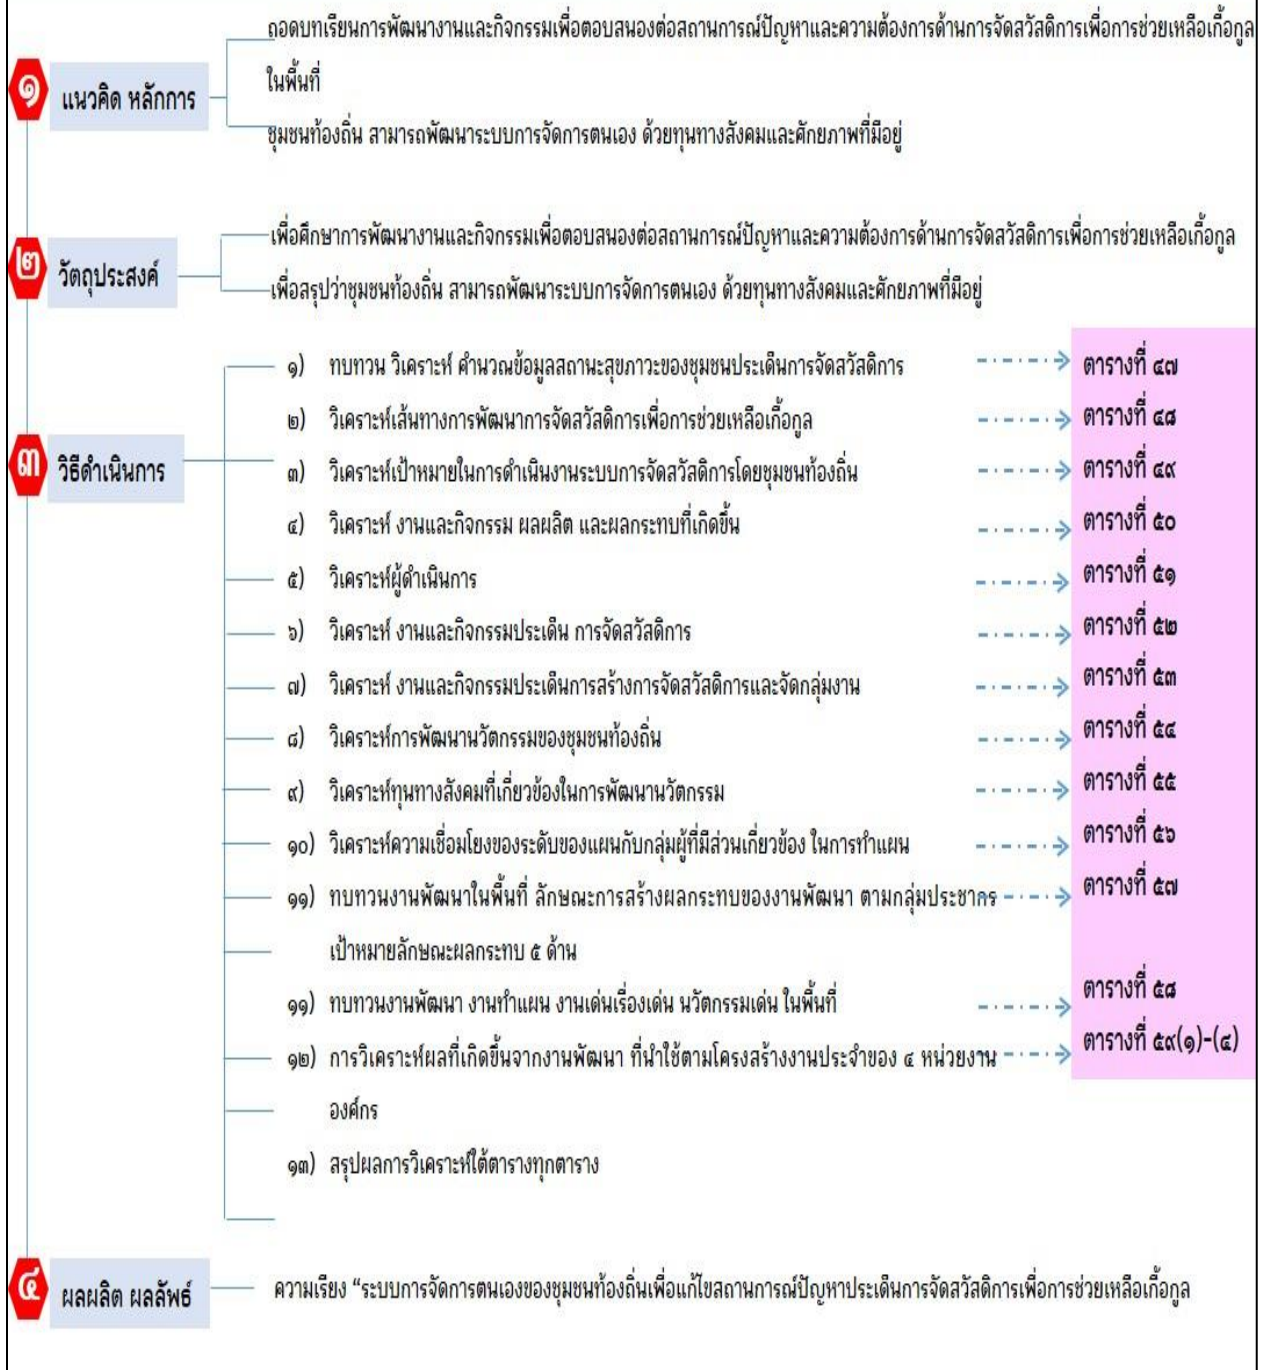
๑ แนวคิด หลักการ

ถอดบทเรียนการพัฒนางานและกิจกรรมเพื่อตอบสนองต่อสถานการณ์ปัญหาและความต้องการด้านการจัดสวัสดิการเพื่อการช่วยเหลือเกื้อกูลในพื้นที่

ชุมชนท้องถิ่น สามารถพัฒนาระบบการจัดการตนเอง ด้วยทุนทางสังคมและศักยภาพที่มีอยู่

๒ วัตถุประสงค์

เพื่อศึกษาการพัฒนางานและกิจกรรมเพื่อตอบสนองต่อสถานการณ์ปัญหาและความต้องการด้านการจัดสวัสดิการเพื่อการช่วยเหลือเกื้อกูล

เพื่อสรุปว่าชุมชนท้องถิ่น สามารถพัฒนาระบบการจัดการตนเอง ด้วยทุนทางสังคมและศักยภาพที่มีอยู่

๓ วิธีดำเนินการ

๑) ทบทวน วิเคราะห์ คำนวณข้อมูลสถานะสุขภาวะของชุมชนประเด็นการจัดสวัสดิการ ตารางที่ ๔๗
๒) วิเคราะห์เส้นทางการพัฒนาการจัดสวัสดิการเพื่อการช่วยเหลือเกื้อกูล ตารางที่ ๔๘
๓) วิเคราะห์เป้าหมายในการดำเนินงานระบบการจัดสวัสดิการโดยชุมชนท้องถิ่น ตารางที่ ๔๙
๔) วิเคราะห์ งานและกิจกรรม ผลผลิต และผลกระทบที่เกิดขึ้น ตารางที่ ๕๐
๕) วิเคราะห์ผู้ดำเนินการ ตารางที่ ๕๑
๖) วิเคราะห์ งานและกิจกรรมประเด็น การจัดสวัสดิการ ตารางที่ ๕๒
๗) วิเคราะห์ งานและกิจกรรมประเด็นการสร้างการจัดสวัสดิการและจัดกลุ่มงาน ตารางที่ ๕๓
๘) วิเคราะห์การพัฒนานวัตกรรมของชุมชนท้องถิ่น ตารางที่ ๕๔
๙) วิเคราะห์ทุนทางสังคมที่เกี่ยวข้องในการพัฒนานวัตกรรม ตารางที่ ๕๕
๑๐) วิเคราะห์ความเชื่อมโยงของระดับของแผนกับกลุ่มผู้ที่มีส่วนเกี่ยวข้อง ในการทำแผน ตารางที่ ๕๖
๑๑) ทบทวนงานพัฒนาในพื้นที่ ลักษณะการสร้างผลกระทบของงานพัฒนา ตามกลุ่มประชากรเป้าหมายลักษณะผลกระทบ ๕ ด้าน ตารางที่ ๕๗
๑๑) ทบทวนงานพัฒนา งานทำแผน งานเด่นเรื่องเด่น นวัตกรรมเด่น ในพื้นที่ ตารางที่ ๕๘
๑๒) การวิเคราะห์ผลที่เกิดขึ้นจากงานพัฒนา ที่นำใช้ตามโครงสร้างงานประจำของ ๔ หน่วยงานองค์กร ตารางที่ ๕๙(๑)-(๔)
๑๓) สรุปผลการวิเคราะห์ใต้ตารางทุกตาราง

๔ ผลผลิต ผลลัพธ์

ความเรียง "ระบบการจัดการตนเองของชุมชนท้องถิ่นเพื่อแก้ไขสถานการณ์ปัญหาประเด็นการจัดสวัสดิการเพื่อการช่วยเหลือเกื้อกูล